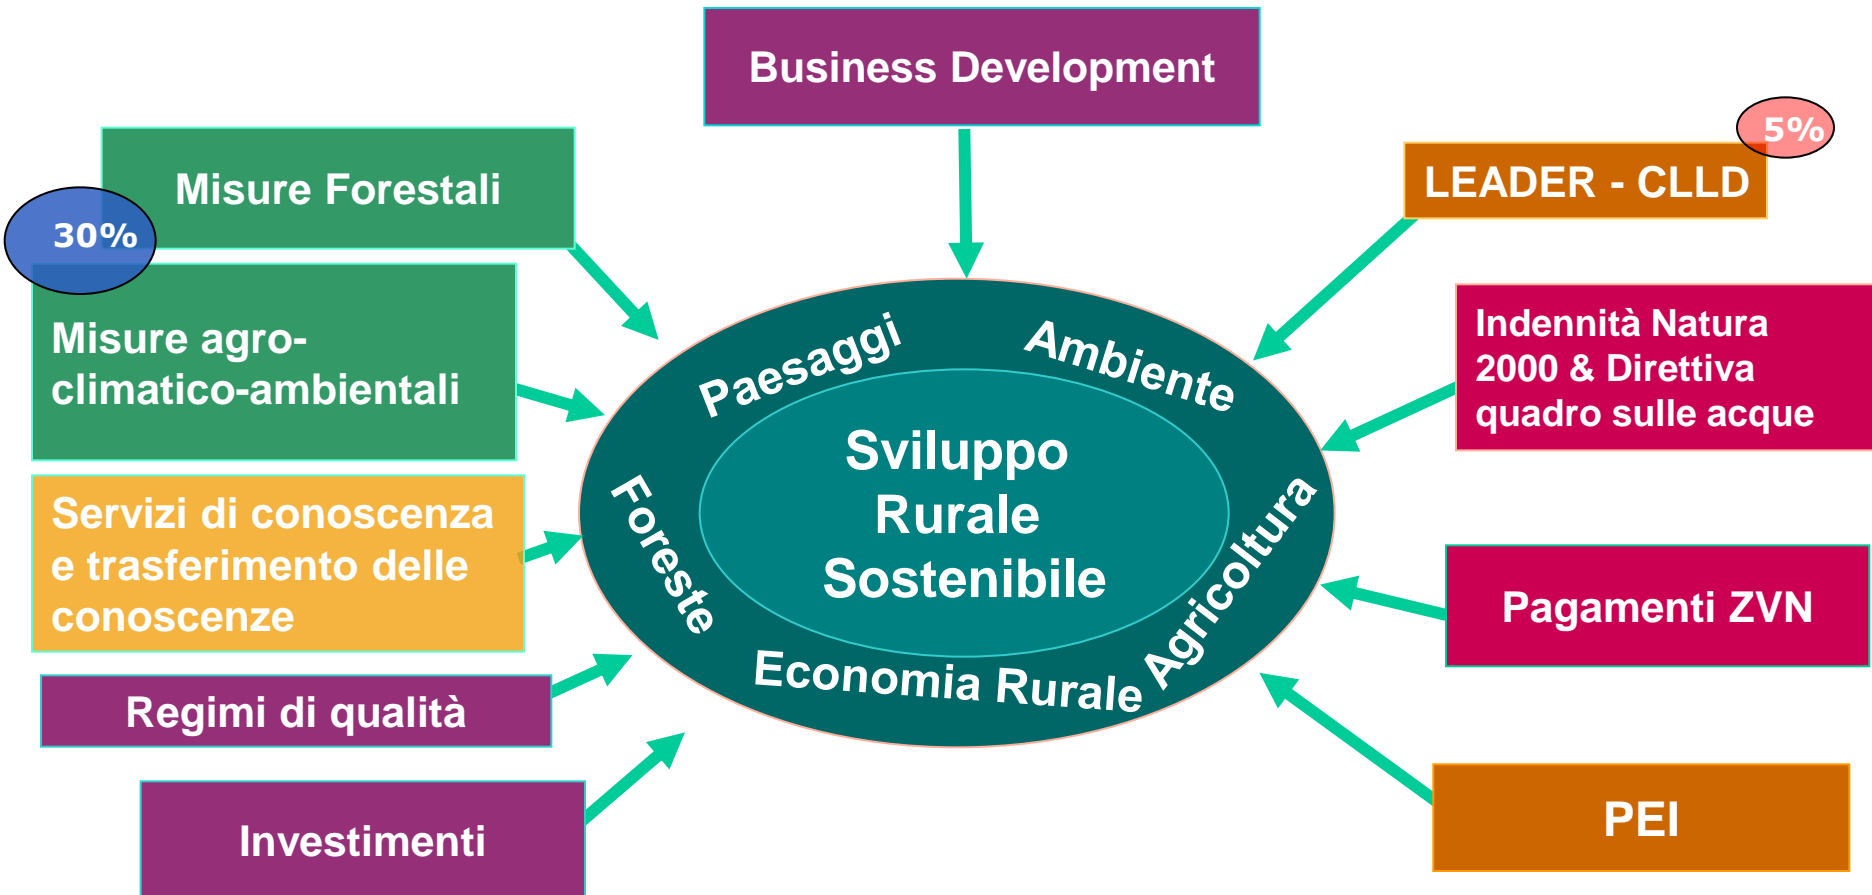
Business Development

Misure Forestali

30%

Misure agro-climatico-ambientali

Servizi di conoscenza e trasferimento delle conoscenze

Regimi di qualità

Investimenti

5%

LEADER - CLLD

Indennità Natura 2000 & Direttiva quadro sulle acque

Pagamenti ZVN

PEI

Paesaggi

Ambiente

Foreste

Agricoltura

Economia Rurale

Sviluppo Rurale Sostenibile